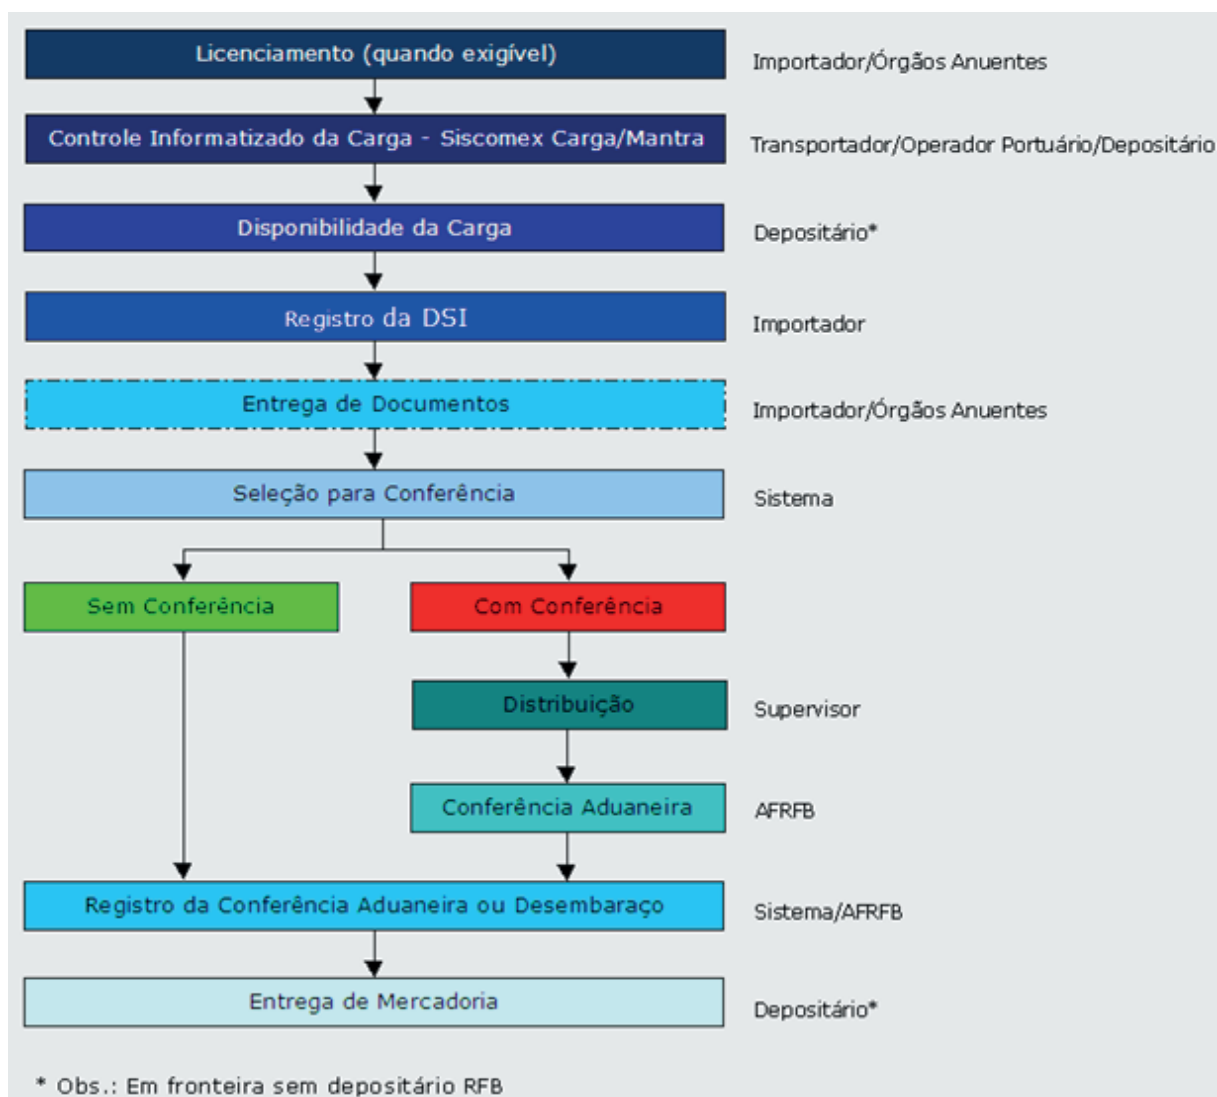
Licenciamento (quando exigível)

Importador/Órgãos Anuentes

Controle Informatizado da Carga - Siscomex Carga/Mantra

Transportador/Operador Portuário/Depositário

Disponibilidade da Carga

Depositário*

Registro da DSI

Importador

Entrega de Documentos

Importador/Órgãos Anuentes

Seleção para Conferência

Sistema

Sem Conferência

Com Conferência

Distribuição

Supervisor

Conferência Aduaneira

AFRFB

Registro da Conferência Aduaneira ou Desembaraço

Sistema/AFRFB

Entrega de Mercadoria

Depositário*

* Obs.: Em fronteira sem depositário RFB